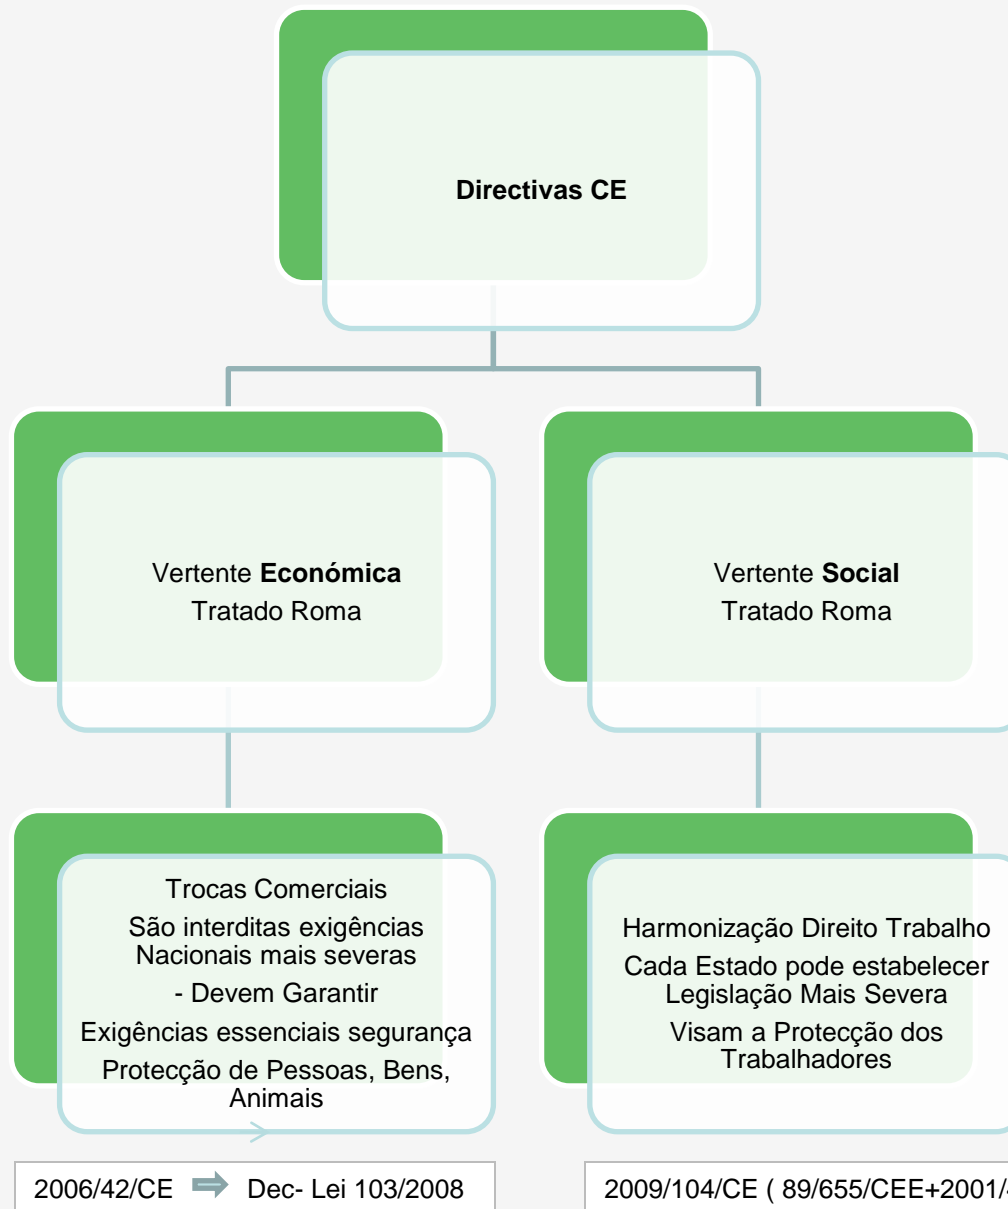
Directivas CE

Vertente **Económica**
Tratado Roma

Vertente **Social**
Tratado Roma

Trocas Comerciais
São interditas exigências Nacionais mais severas
- Devem Garantir
Exigências essenciais segurança
Protecção de Pessoas, Bens, Animais

Harmonização Direito Trabalho
Cada Estado pode estabelecer Legislação Mais Severa
Visam a Protecção dos Trabalhadores

2006/42/CE → Dec- Lei 103/2008

2009/104/CE ( 89/655/CEE+2001/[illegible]